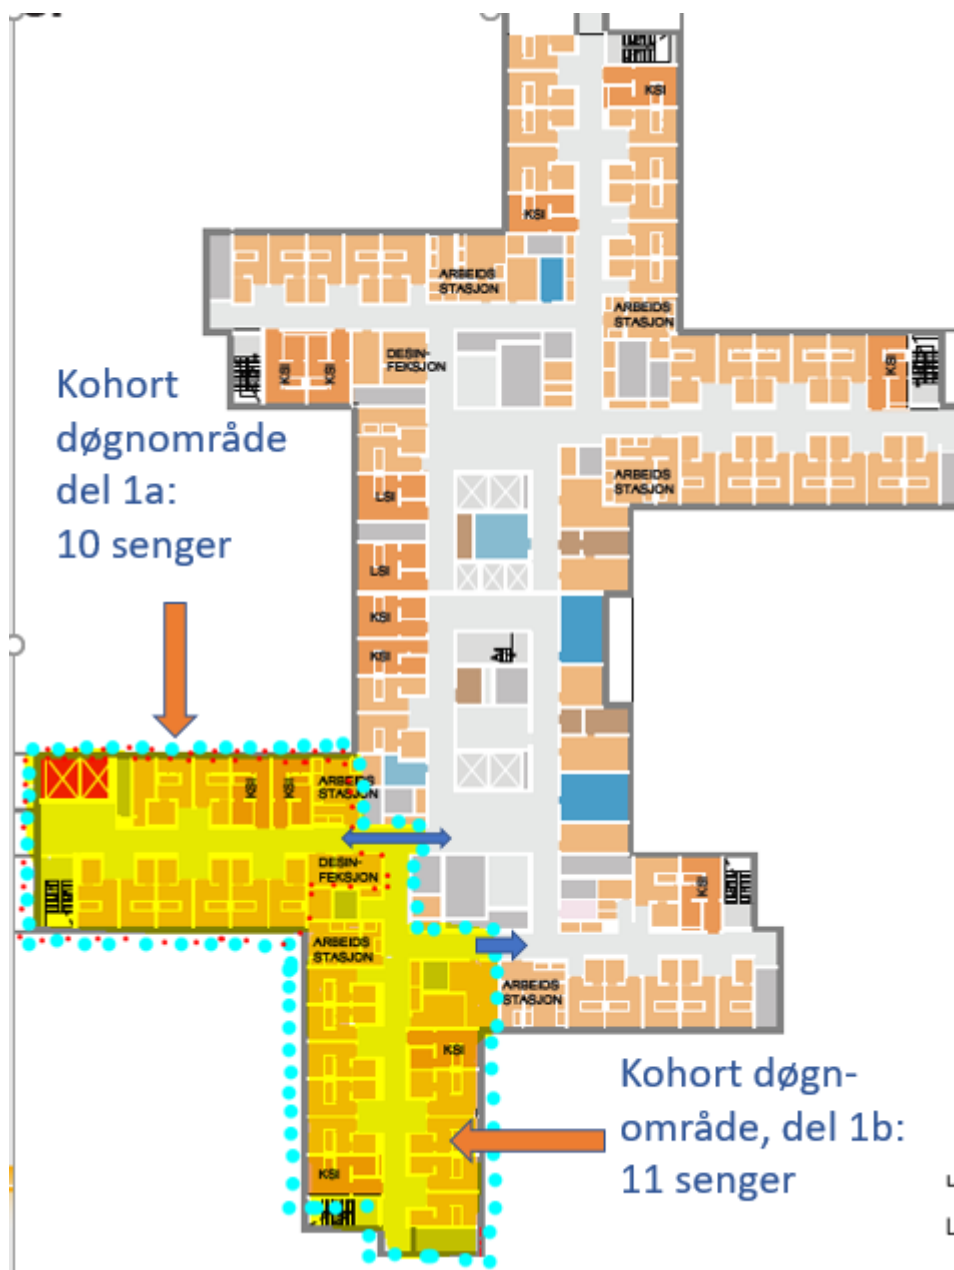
KSI
KSI
ARBEIDS STASJON
ARBEIDS STASJON
KSI
KSI
DESIN-FEKSJON
KSI
Kohort døgnområde del 1a: 10 senger
ARBEIDS STASJON
LSI
LSI
KSI
KSI
KSI
KSI
ARBEIDS STASJON
DESIN-FEKSJON
ARBEIDS STASJON
KSI
ARBEIDS STASJON
KSI
KSI
Kohort døgnområde, del 1b: 11 senger